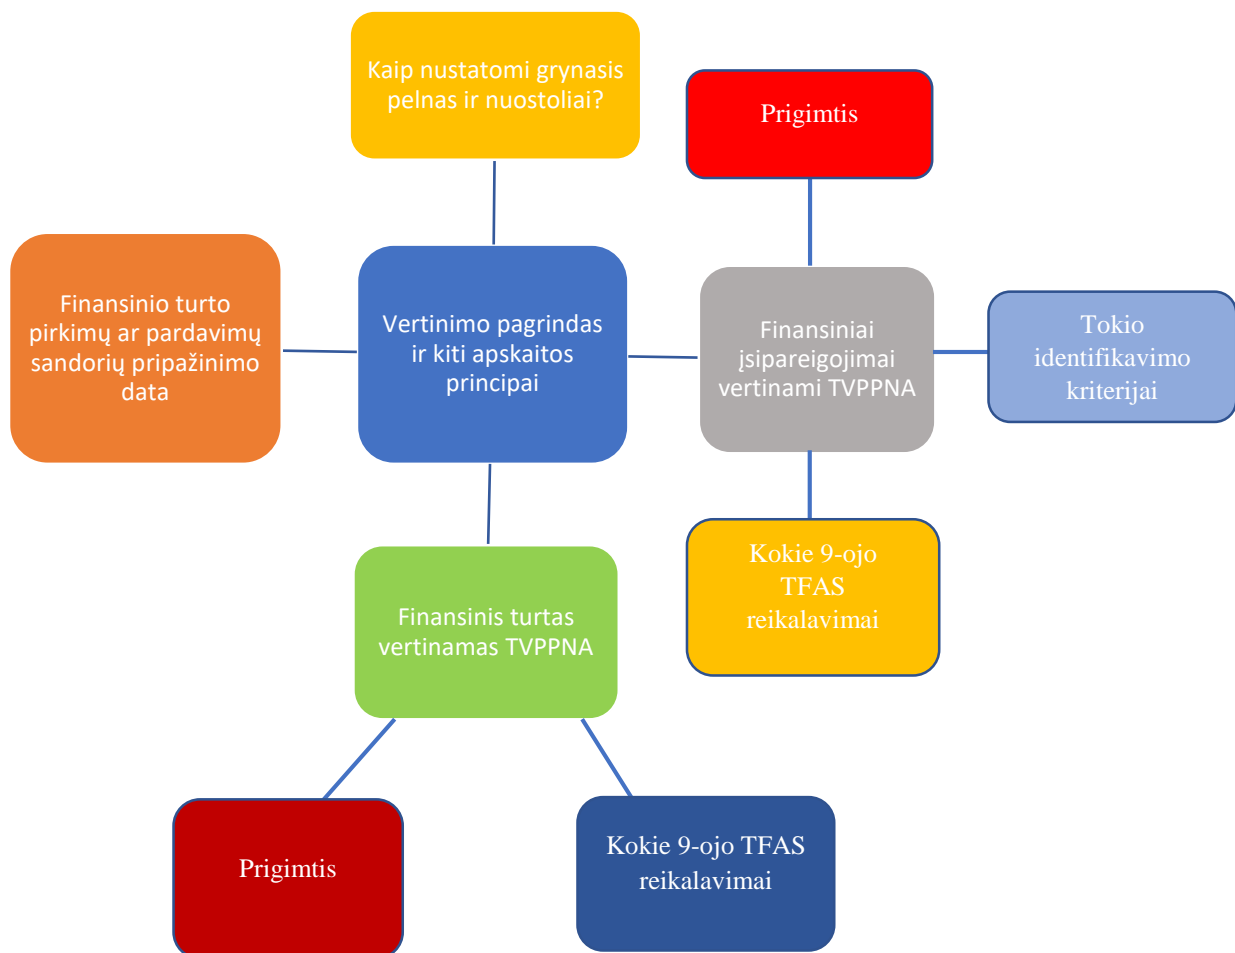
Kaip nustatomi grynasis pelnas ir nuostoliai?

Prigimtis

Finansinio turto pirkimų ar pardavimų sandorių pripažinimo data

Vertinimo pagrindas ir kiti apskaitos principai

Finansiniai įsipareigojimai vertinami TVPPNA

Tokio identifikavimo kriterijai

Kokie 9-ojo TFAS reikalavimai

Finansinis turtas vertinamas TVPPNA

Prigimtis

Kokie 9-ojo TFAS reikalavimai